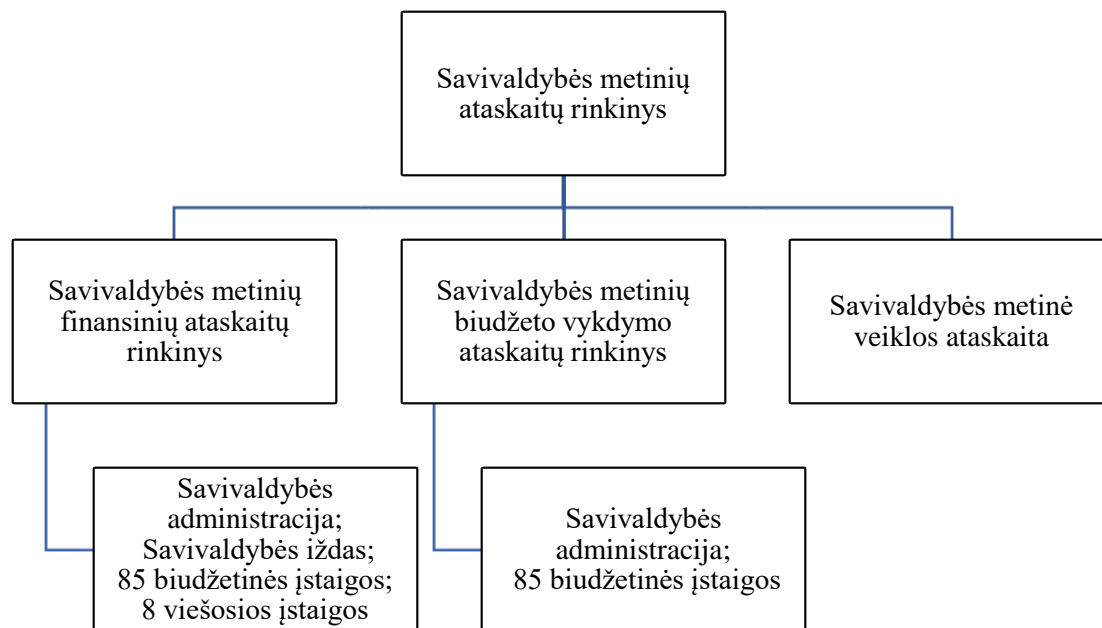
Savivaldybės metinių ataskaitų rinkinys

Savivaldybės metinių finansinių ataskaitų rinkinys

Savivaldybės metinių biudžeto vykdymo ataskaitų rinkinys

Savivaldybės metinė veiklos ataskaita

Savivaldybės administracija;
Savivaldybės iždas;
85 biudžetinės įstaigos;
8 viešosios įstaigos

Savivaldybės administracija;
85 biudžetinės įstaigos